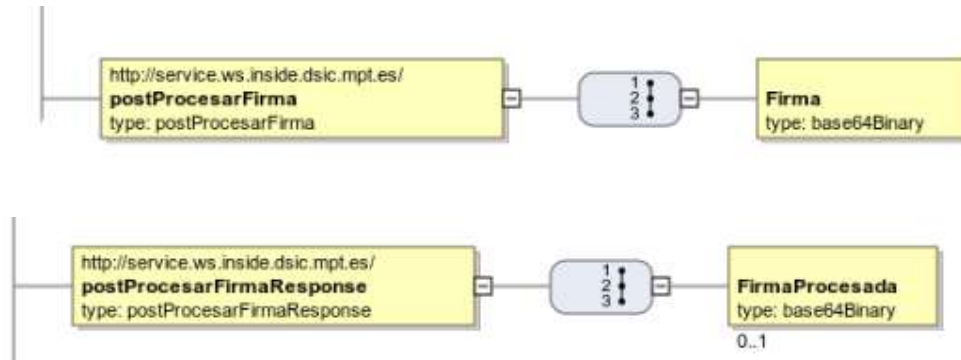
http://service.ws.inside.dsic.mpt.es/
**postProcesarFirma**
type: postProcesarFirma

1
2
3

**Firma**
type: base64Binary

http://service.ws.inside.dsic.mpt.es/
**postProcesarFirmaResponse**
type: postProcesarFirmaResponse

1
2
3

**FirmaProcesada**
type: base64Binary
0..1